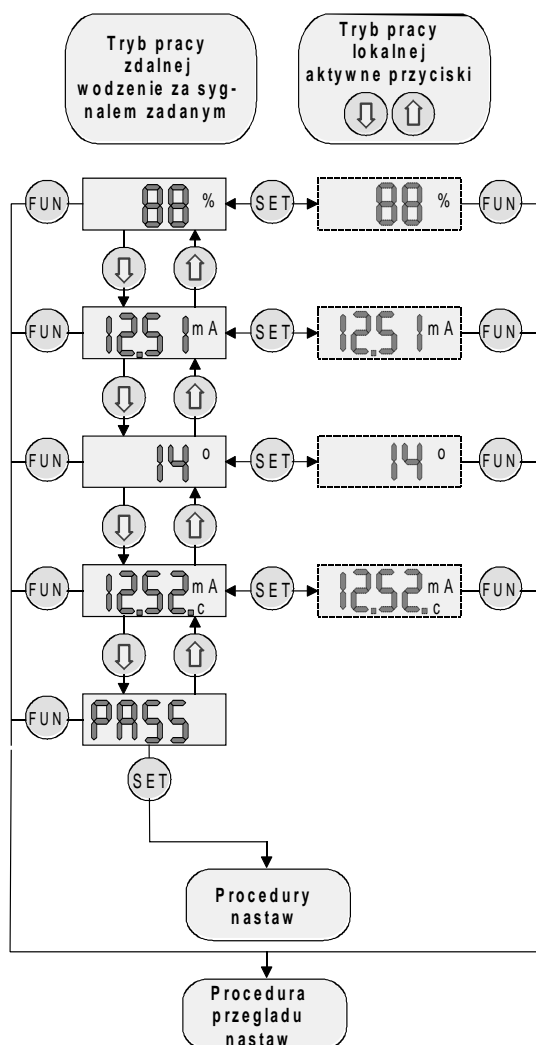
Tryb pracy zdalnej wodzenie za sygnałem zadanym

Tryb pracy lokalnej aktywne przyciski

FUN
88 %
SET
88 %
FUN

FUN
12.51 mA
SET
12.51 mA
FUN

FUN
14 °
SET
14 °
FUN

FUN
12.52 mA c
SET
12.52 mA c
FUN

FUN
PASS
SET

Procedury nastaw

Procedura przegladu nastaw